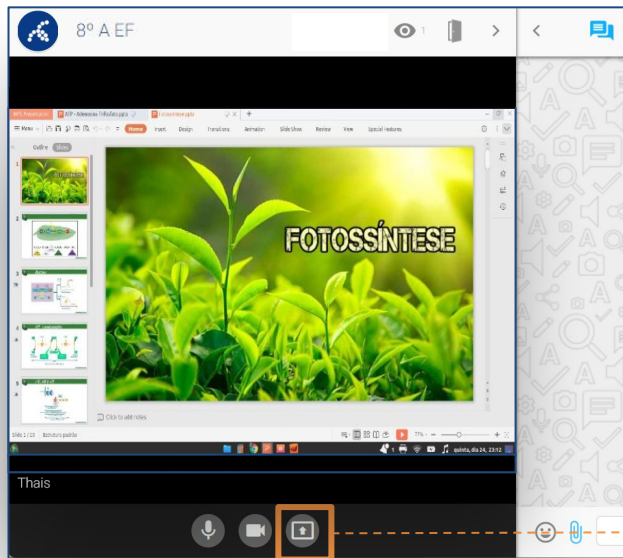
8º A EF

1

WPS Presentation

ATP - Meiosis Trilhas.pptx

Fotossíntese.pptx

Menu

Home

Insert

Design

Transitions

Animation

Slide Show

Review

View

Special Features

Outline

Slides

FOTOSSÍNTESE

Click to add notes

Slide 1 / 13

Estrutura padrão

77%

quinta, dia 24, 23:12

Thais